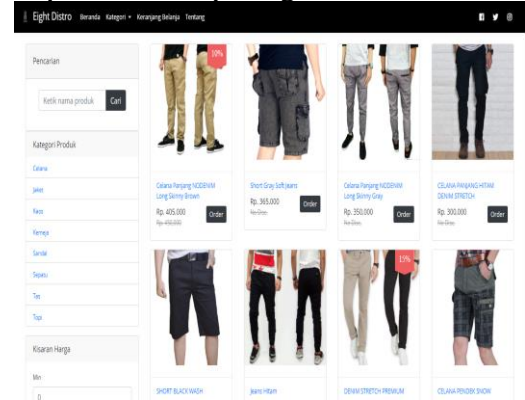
Eight Distro Beranda Kategori ▾ Keranjang Belanja Tentang

Pencarian

Ketik nama produk Cari

Kategori Produk

Celana

Jaket

Kaos

Kemeja

Sandal

Sepatu

Tas

Topi

Kisaran Harga

Min

0

10%

Celana Panjang NODENIM Long Skinny Brown

Rp. 405.000

Rp. 450.000

Order

Short Gray Soft Jeans

Rp. 365.000

Rp. 0,-

Order

Celana Panjang NODENIM Long Skinny Gray

Rp. 350.000

Rp. 0,-

Order

CELANA PANJANG HITAM DENIM STRETCH

Rp. 300.000

Rp. 0,-

Order

15%

SHORT BLACK WASH

Jeans Hitam

DENIM STRETCH PREMIUM

CELANA PENDEK SNOW